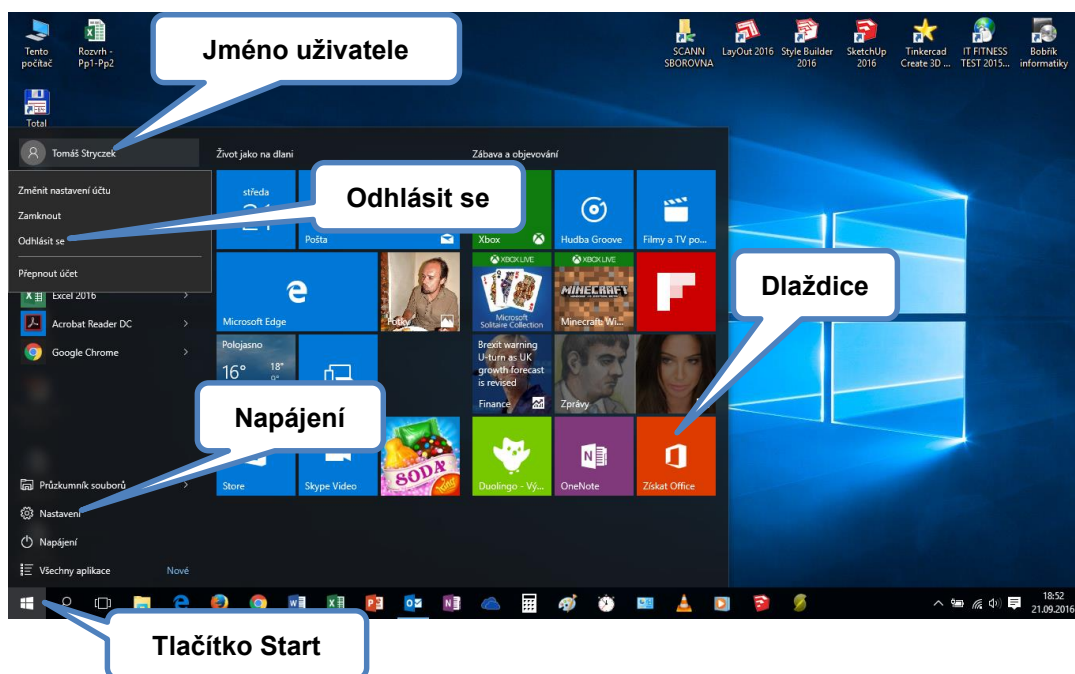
Tento počítač

Rozvrh - Pp1-Pp2

Total

Jméno uživatele

SCANN SBOROVNA

LayOut 2016

Style Builder 2016

SketchUp 2016

Tinkercad Create 3D ...

IT FITNESS TEST 2015...

Bobřík informatiky

Tomáš Stryczek

Život jako na dlani

Zábava a objevování

Změnit nastavení účtu

Zamknout

Odhlásit se

Přepnout účet

Odhlásit se

středa

21

Pošta

Xbox

Hudba Groove

Filmy a TV po...

Excel 2016

Acrobat Reader DC

Google Chrome

Microsoft Edge

Fotky

XBOX LIVE

Microsoft Solitaire Collection

XBOX LIVE

Minecraft: Wi...

Dlaždice

Polojasno

16°

18° 12°

Brexit warning U-turn as UK growth forecast is revised

Finance

Zprávy

Napájení

Store

Skype Video

Duolingo - Vý...

OneNote

Získat Office

Průzkumník souborů

Nastavení

Napájení

Všechny aplikace

Nové

18:52
21.09.2016

Tlačítko Start